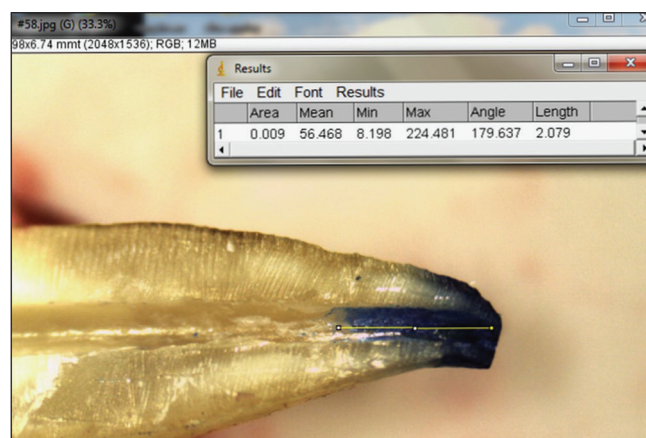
#58.jpg (G) (33.3%)

98x6.74 mmt (2048x1536); RGB; 12MB

Results

File Edit Font Results

| | Area | Mean | Min | Max | Angle | Length |
|---|---|---|---|---|---|---|
| 1 | 0.009 | 56.468 | 8.198 | 224.481 | 179.637 | 2.079 |